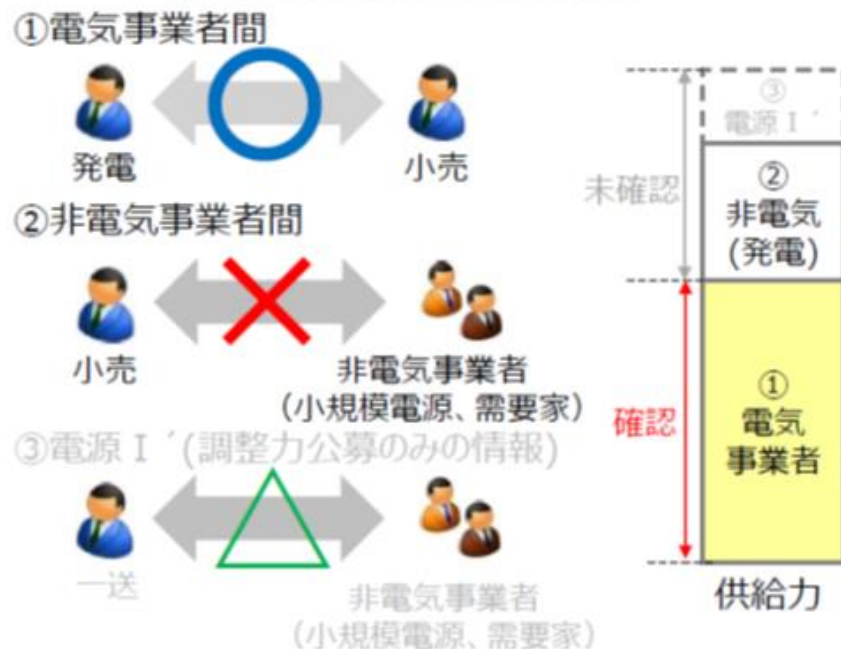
①電気事業者間

発電

小売

②非電気事業者間

小売

非電気事業者
(小規模電源、需要家)

③電源Ⅰ´(調整力公募のみの情報)

一送

非電気事業者
(小規模電源、需要家)

③
電源Ⅰ´

未確認

②
非電気
(発電)

確認

①
電気
事業者

供給力